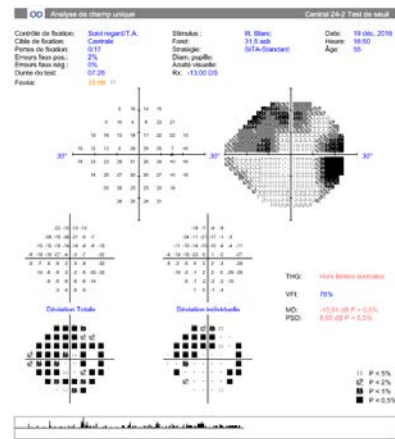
OD Analyse de champ unique    Central 24-2 Test de seuil

Contrôle de fixation: Suivi regard/T.A.
Cible de fixation: Centrale
Pertes de fixation: 0/17
Erreurs faux pos.: 2%
Erreurs faux nég.: 0%
Durée du test: 07:26
Fovéa: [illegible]

Stimulus: III, Blanc
Fond: 31,5 asb
Stratégie: SITA-Standard
Diam. pupille:
Acuité visuelle:
Rx: -13,00 DS

Date: 19 déc. 2016
Heure: 18:50
Âge: 55

30°
30°
30°
30°

Déviation Totale
Déviation individuelle

THG: Hors limites normales
VFI: 78%
MD: -10,91 dB P < 0,5%
PSD: 8,60 dB P < 0,5%

P < 5%
P < 2%
P < 1%
P < 0,5%